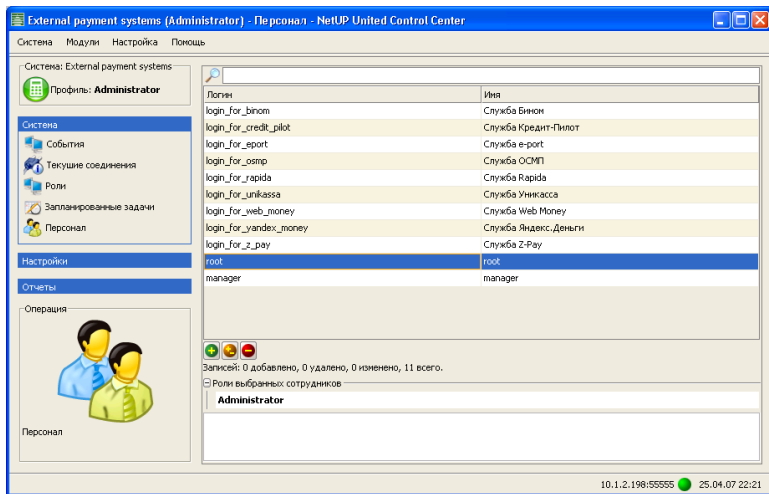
External payment systems (Administrator) - Персонал - NetUP United Control Center

Система Модули Настройка Помощь

Система: External payment systems
Профиль: Administrator

Система
События
Текущие соединения
Роли
Запланированные задачи
Персонал

Настройки

Отчеты

Операция

Персонал

| Логин | Имя |
|---|---|
| login_for_binom | Служба Бином |
| login_for_credit_pilot | Служба Кредит-Пилот |
| login_for_eport | Служба e-port |
| login_for_osmp | Служба ОСМП |
| login_for_rapida | Служба Rapida |
| login_for_unikassa | Служба Уникасса |
| login_for_web_money | Служба Web Money |
| login_for_yandex_money | Служба Яндекс.Деньги |
| login_for_z_pay | Служба Z-Pay |
| root | root |
| manager | manager |

Записей: 0 добавлено, 0 удалено, 0 изменено, 11 всего.

Роли выбранных сотрудников
Administrator

10.1.2.198:55555 25.04.07 22:21